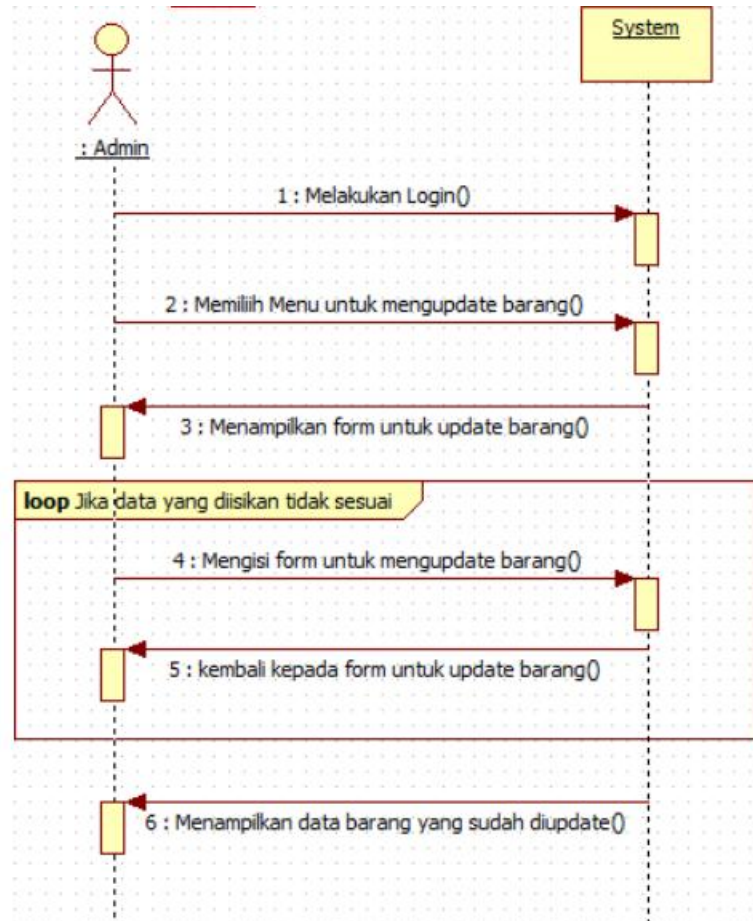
System

: Admin

1 : Melakukan Login()

2 : Memilih Menu untuk mengupdate barang()

3 : Menampilkan form untuk update barang()

loop Jika data yang diisikan tidak sesuai

4 : Mengisi form untuk mengupdate barang()

5 : kembali kepada form untuk update barang()

6 : Menampilkan data barang yang sudah diupdate()